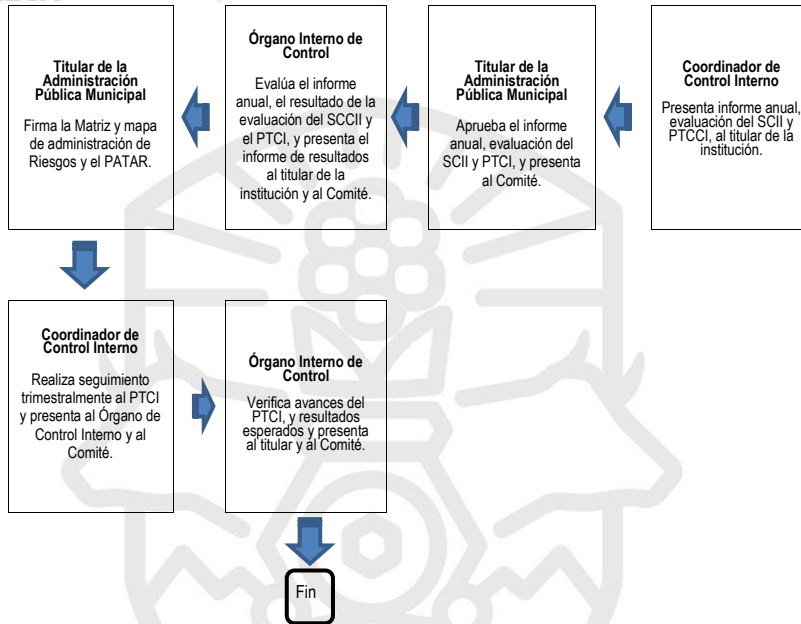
**Coordinador de Control Interno**

Presenta informe anual, evaluación del SCII y PTCCI, al titular de la institución.

**Titular de la Administración Pública Municipal**

Aprueba el informe anual, evaluación del SCII y PTCI, y presenta al Comité.

**Órgano Interno de Control**

Evalúa el informe anual, el resultado de la evaluación del SCCII y el PTCI, y presenta el informe de resultados al titular de la institución y al Comité.

**Titular de la Administración Pública Municipal**

Firma la Matriz y mapa de administración de Riesgos y el PATAR.

**Coordinador de Control Interno**

Realiza seguimiento trimestralmente al PTCI y presenta al Órgano de Control Interno y al Comité.

**Órgano Interno de Control**

Verifica avances del PTCI, y resultados esperados y presenta al titular y al Comité.

Fin